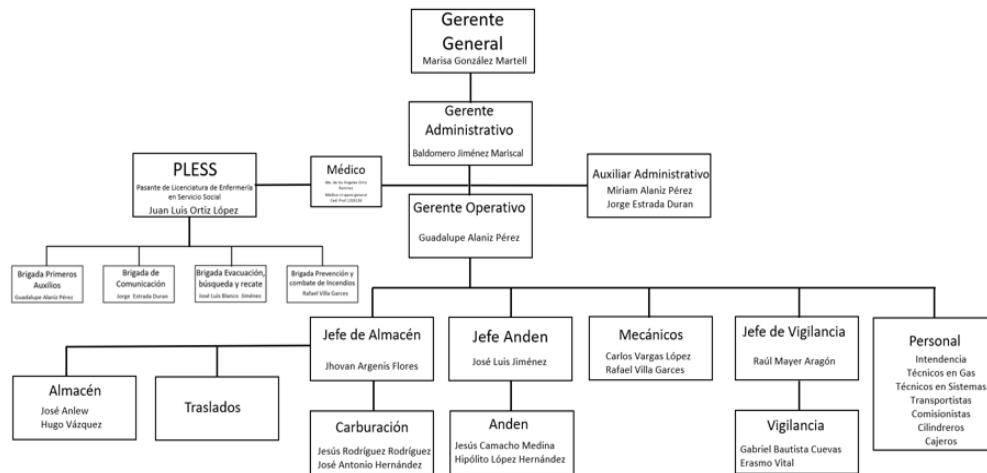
Gerente General
Marisa González Martell

Gerente Administrativo
Baldomero Jiménez Mariscal

PLESS
Pasante de Licenciatura de Enfermería en Servicio Social
Juan Luis Ortiz López

Médico
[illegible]

Auxiliar Administrativo
Miriam Alaniz Pérez
Jorge Estrada Duran

Gerente Operativo
Guadalupe Alaniz Pérez

Brigada Primeros Auxilios
Guadalupe Alaniz Pérez

Brigada de Comunicación
Jorge Estrada Duran

Brigada Evacuación, búsqueda y recate
José Luis Blanco Jiménez

Brigada Prevención y combate de Incendios
Rafael Villa Garces

Jefe de Almacén
Jhovan Argenis Flores

Jefe Anden
José Luis Jiménez

Mecánicos
Carlos Vargas López
Rafael Villa Garces

Jefe de Vigilancia
Raúl Mayer Aragón

Personal
Intendencia
Técnicos en Gas
Técnicos en Sistemas
Transportistas
Comisionistas
Cilindreros
Cajeros

Almacén
José Anlew
Hugo Vázquez

Traslados

Carburación
Jesús Rodríguez Rodríguez
José Antonio Hernández

Anden
Jesús Camacho Medina
Hipólito López Hernández

Vigilancia
Gabriel Bautista Cuevas
Erasmo Vital